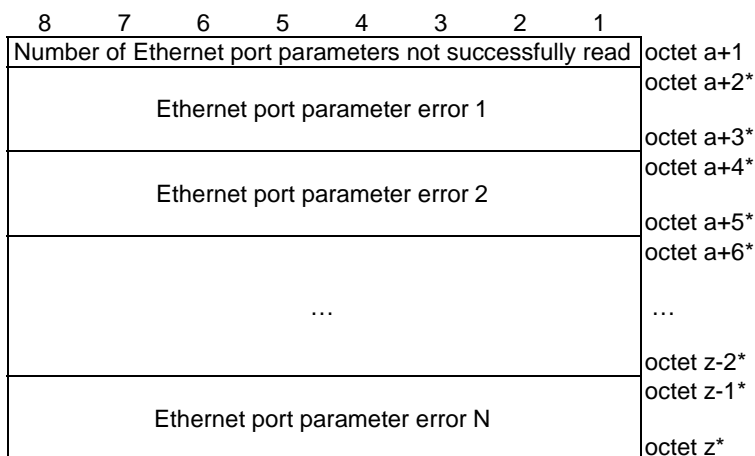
8 7 6 5 4 3 2 1

| 8 7 6 5 4 3 2 1 | |
|---|---|
| Number of Ethernet port parameters not successfully read | octet a+1 |
| Ethernet port parameter error 1 | octet a+2* <br> octet a+3* |
| Ethernet port parameter error 2 | octet a+4* <br> octet a+5* |
| … | octet a+6* <br> … <br> octet z-2* |
| Ethernet port parameter error N | octet z-1* <br> octet z* |